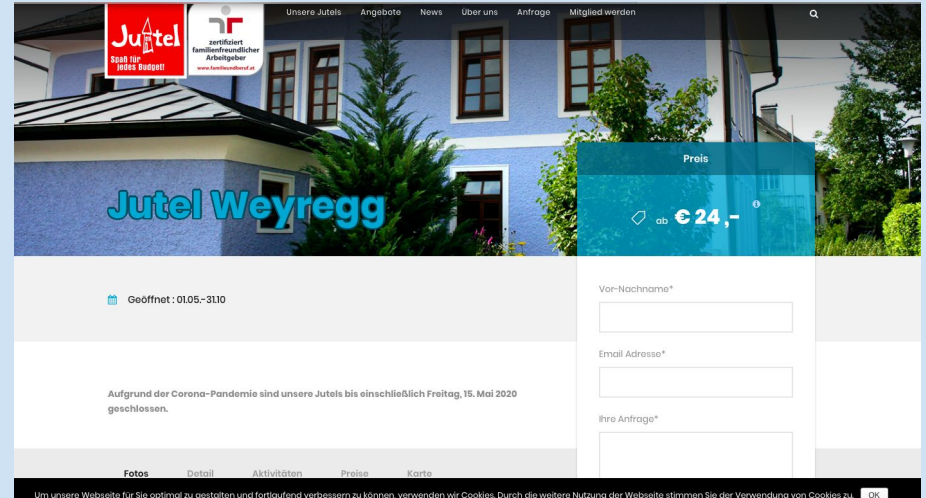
Jutel
Spaß für jedes Budget!

zertifiziert familienfreundlicher Arbeitgeber
www.familieundberuf.at

Unsere Jutels Angebote News Über uns Anfrage Mitglied werden

Jutel Weyregg

Preis

ab € 24 ,-

Geöffnet : 01.05.-31.10

Vor-Nachname*

Email Adresse*

Ihre Anfrage*

Aufgrund der Corona-Pandemie sind unsere Jutels bis einschließlich Freitag, 15. Mai 2020 geschlossen.

Fotos Detail Aktivitäten Preise Karte

Um unsere Webseite für Sie optimal zu gestalten und fortlaufend verbessern zu können, verwenden wir Cookies. Durch die weitere Nutzung der Webseite stimmen Sie der Verwendung von Cookies zu. OK